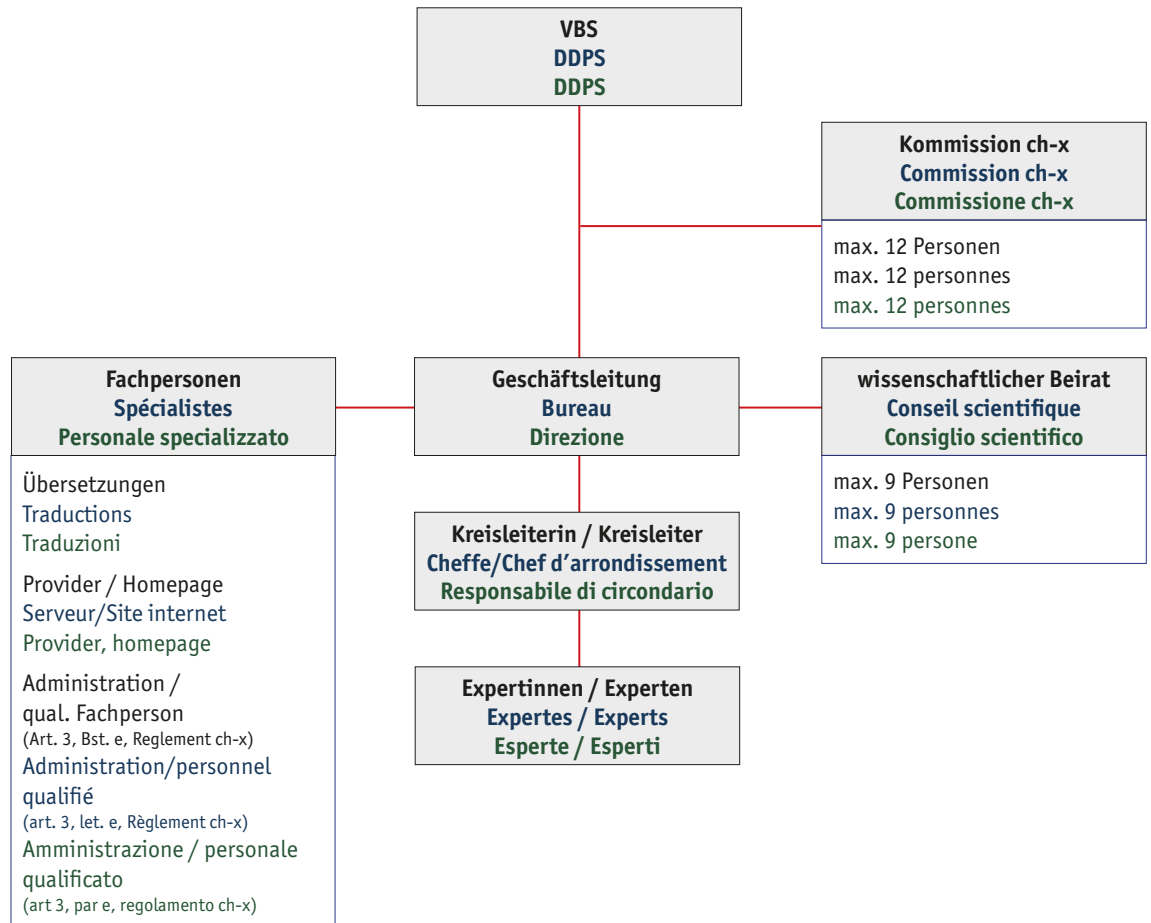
VBS
DDPS
DDPS

Kommission ch-x
Commission ch-x
Commissione ch-x

max. 12 Personen
max. 12 personnes
max. 12 personnes

Fachpersonen
Spécialistes
Personale specializzato

Übersetzungen
Traductions
Traduzioni

Provider / Homepage
Serveur/Site internet
Provider, homepage

Administration / qual. Fachperson
(Art. 3, Bst. e, Reglement ch-x)
Administration/personnel qualifié
(art. 3, let. e, Règlement ch-x)
Amministrazione / personale qualificato
(art 3, par e, regolamento ch-x)

Geschäftsleitung
Bureau
Direzione

wissenschaftlicher Beirat
Conseil scientifique
Consiglio scientifico

max. 9 Personen
max. 9 personnes
max. 9 persone

Kreisleiterin / Kreisleiter
Cheffe/Chef d'arrondissement
Responsabile di circondario

Expertinnen / Experten
Expertes / Experts
Esperte / Esperti